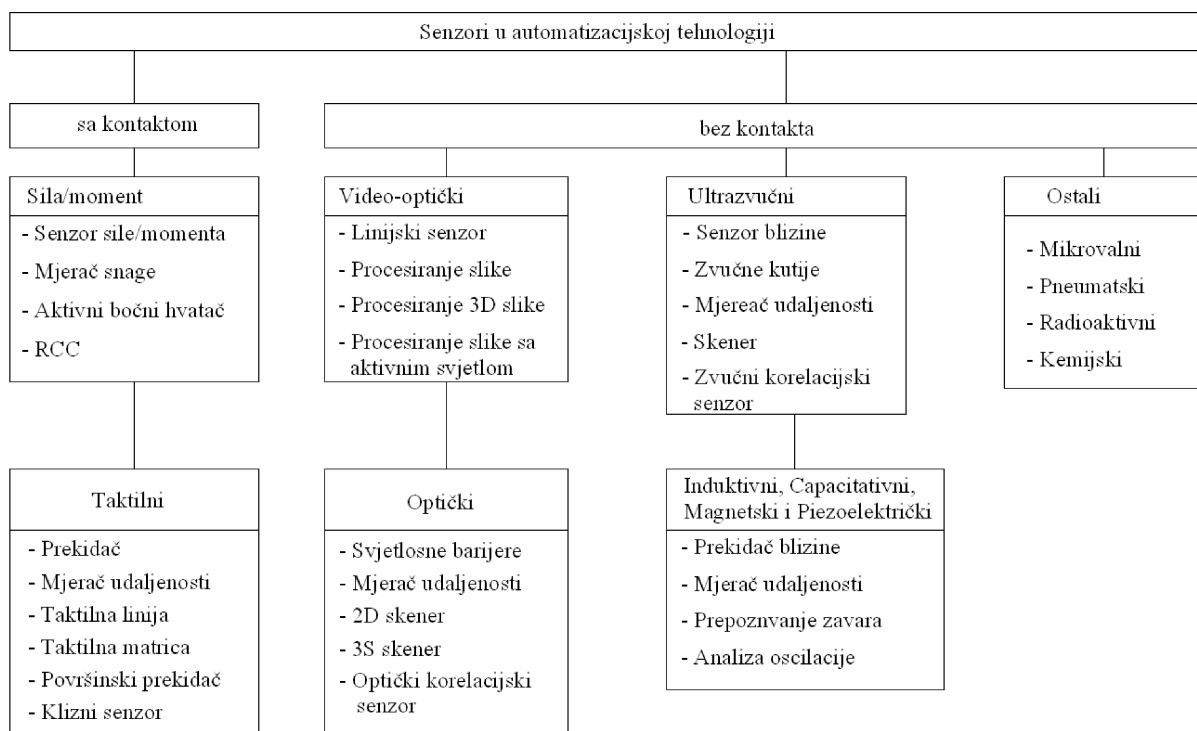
Senzori u automatizacijskoj tehnologiji

sa kontaktom

bez kontakta

Sila/moment
- Senzor sile/momenta
- Mjerač snage
- Aktivni bočni hvatač
- RCC

Video-optički
- Linijski senzor
- Procesiranje slike
- Procesiranje 3D slike
- Procesiranje slike sa aktivnim svjetlom

Ultrazvučni
- Senzor blizine
- Zvučne kutije
- Mjereač udaljenosti
- Skener
- Zvučni korelacijski senzor

Ostali
- Mikrovalni
- Pneumatski
- Radioaktivni
- Kemijski

Taktilni
- Prekidač
- Mjerač udaljenosti
- Taktilna linija
- Taktilna matrica
- Površinski prekidač
- Klizni senzor

Optički
- Svjetlosne barijere
- Mjerač udaljenosti
- 2D skener
- 3S skener
- Optički korelacijski senzor

Induktivni, Capacitativni, Magnetski i Piezoelektrički
- Prekidač blizine
- Mjereač udaljenosti
- Prepoznvanje zavara
- Analiza oscilacije